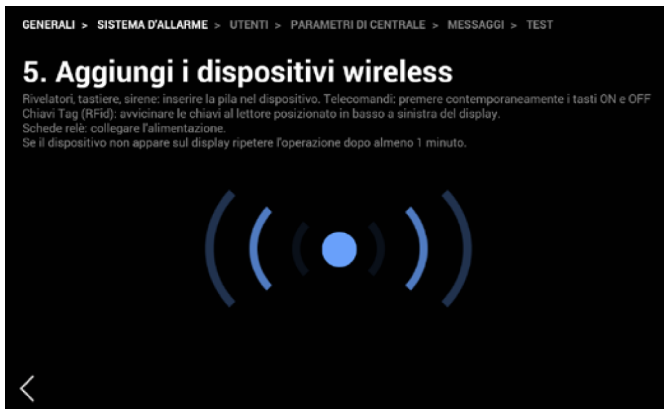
GENERALI > SISTEMA D'ALLARME > UTENTI > PARAMETRI DI CENTRALE > MESSAGGI > TEST

5. Aggiungi i dispositivi wireless

Rivelatori, tastiere, sirene: inserire la pila nel dispositivo. Telecomandi: premere contemporaneamente i tasti ON e OFF
Chiavi Tag (RFid): avvicinare le chiavi al lettore posizionato in basso a sinistra del display.
Schede relè: collegare l'alimentazione.
Se il dispositivo non appare sul display ripetere l'operazione dopo almeno 1 minuto.

<